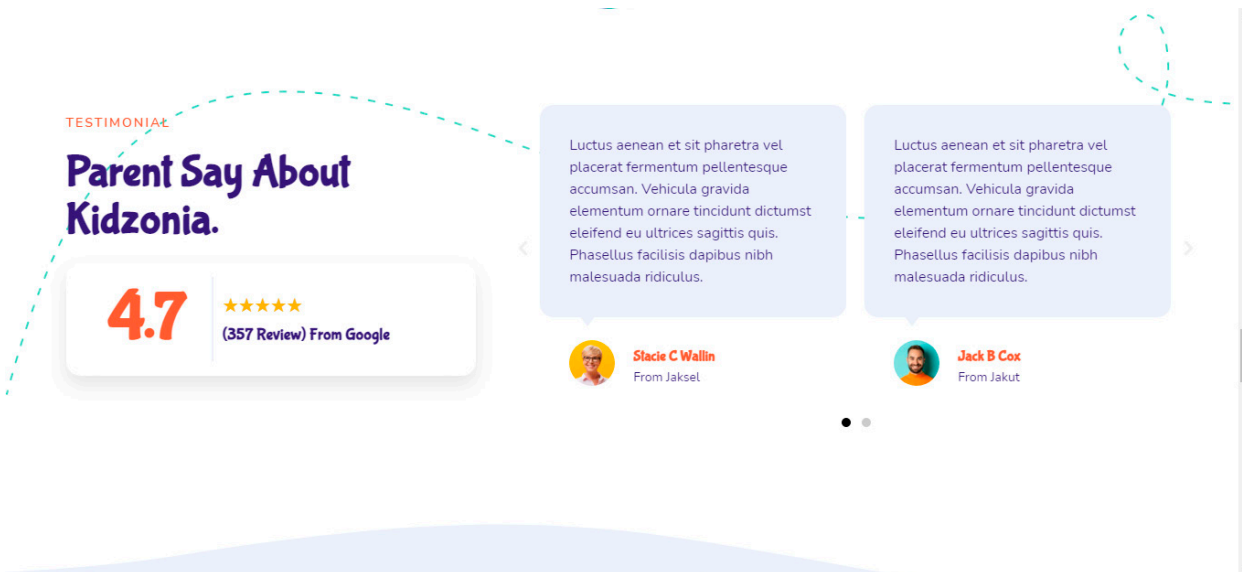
TESTIMONIAL

Parent Say About Kidzonia.

4.7

★★★★★

(357 Review) From Google

Luctus aenean et sit pharetra vel placerat fermentum pellentesque accumsan. Vehicula gravida elementum ornare tincidunt dictumst eleifend eu ultrices sagittis quis. Phasellus facilisis dapibus nibh malesuada ridiculus.

Stacie C Wallin
From Jaksel

Luctus aenean et sit pharetra vel placerat fermentum pellentesque accumsan. Vehicula gravida elementum ornare tincidunt dictumst eleifend eu ultrices sagittis quis. Phasellus facilisis dapibus nibh malesuada ridiculus.

Jack B Cox
From Jakut